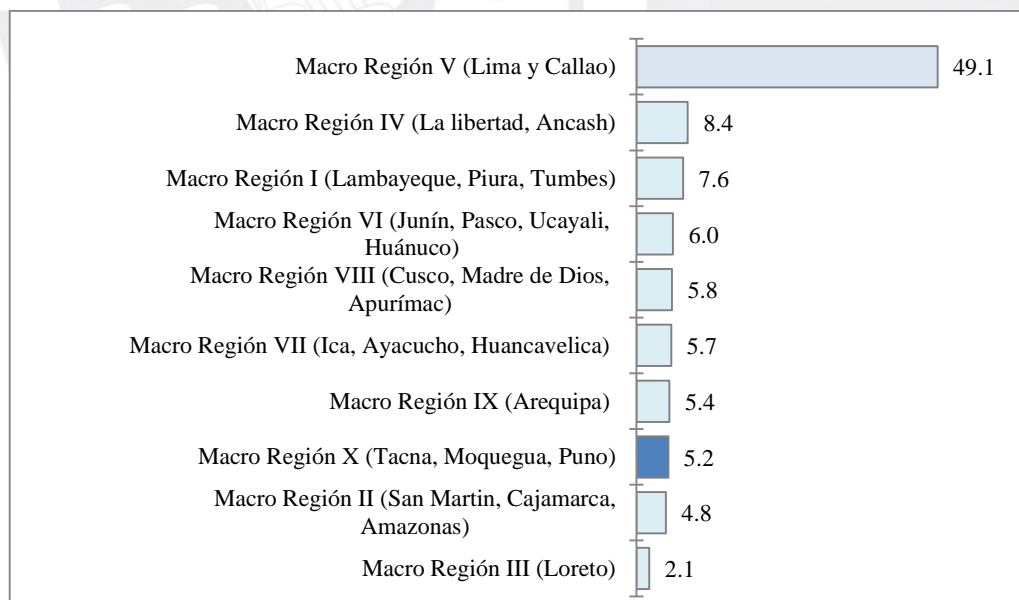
| Región | Valor |
|---|---|
| Macro Región V (Lima y Callao) | 49.1 |
| Macro Región IV (La libertad, Ancash) | 8.4 |
| Macro Región I (Lambayeque, Piura, Tumbes) | 7.6 |
| Macro Región VI (Junín, Pasco, Ucayali, Huánuco) | 6.0 |
| Macro Región VIII (Cusco, Madre de Dios, Apurímac) | 5.8 |
| Macro Región VII (Ica, Ayacucho, Huancavelica) | 5.7 |
| Macro Región IX (Arequipa) | 5.4 |
| Macro Región X (Tacna, Moquegua, Puno) | 5.2 |
| Macro Región II (San Martin, Cajamarca, Amazonas) | 4.8 |
| Macro Región III (Loreto) | 2.1 |